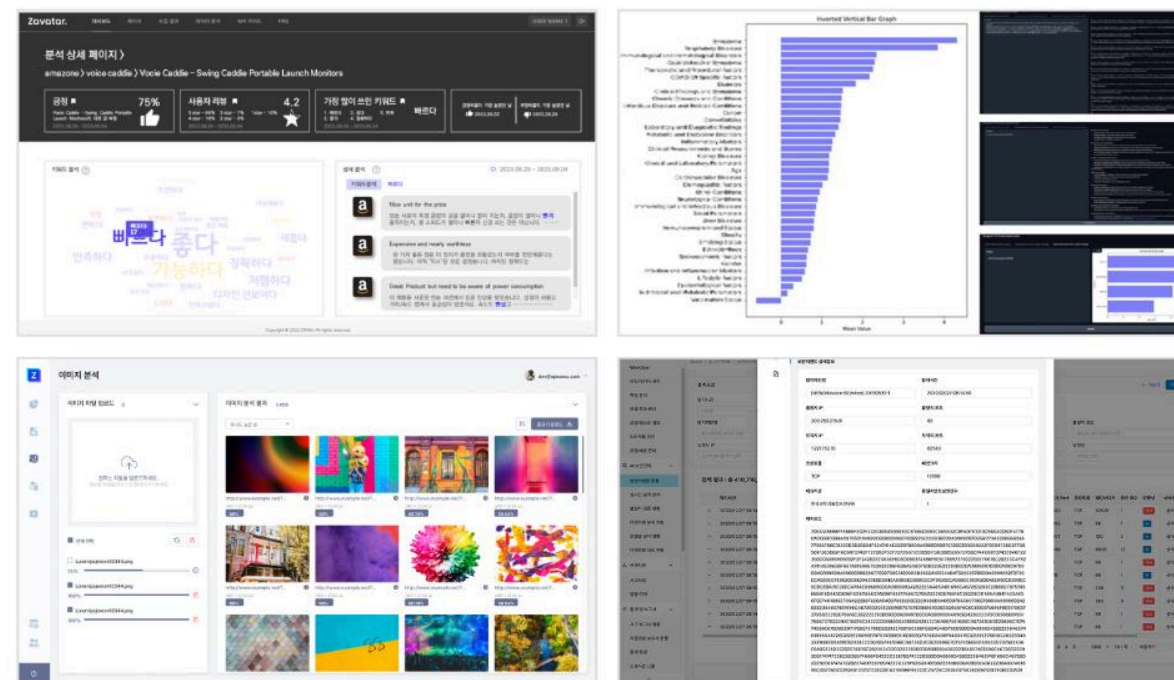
Zavatar.

분석 상세 페이지 〉

amazone 〉 voice caddie 〉 Vocie Caddie - Swing Caddie Portable Launch Monitors

긍정

75%

사용자 리뷰

4.2

가장 많이 쓰인 키워드

빠르다

키워드 분석

빠르다

좋다

가능하다

정확하다

저렴하다

리뷰 분석

Nice unit for the price

Expensive and nearly worthless

Great Product but need to be aware of power consumption

Inverted Vertical Bar Graph

Mean Value

이미지 분석

이미지 파일 업로드

이미지 분석 결과

http://www.example.net/...